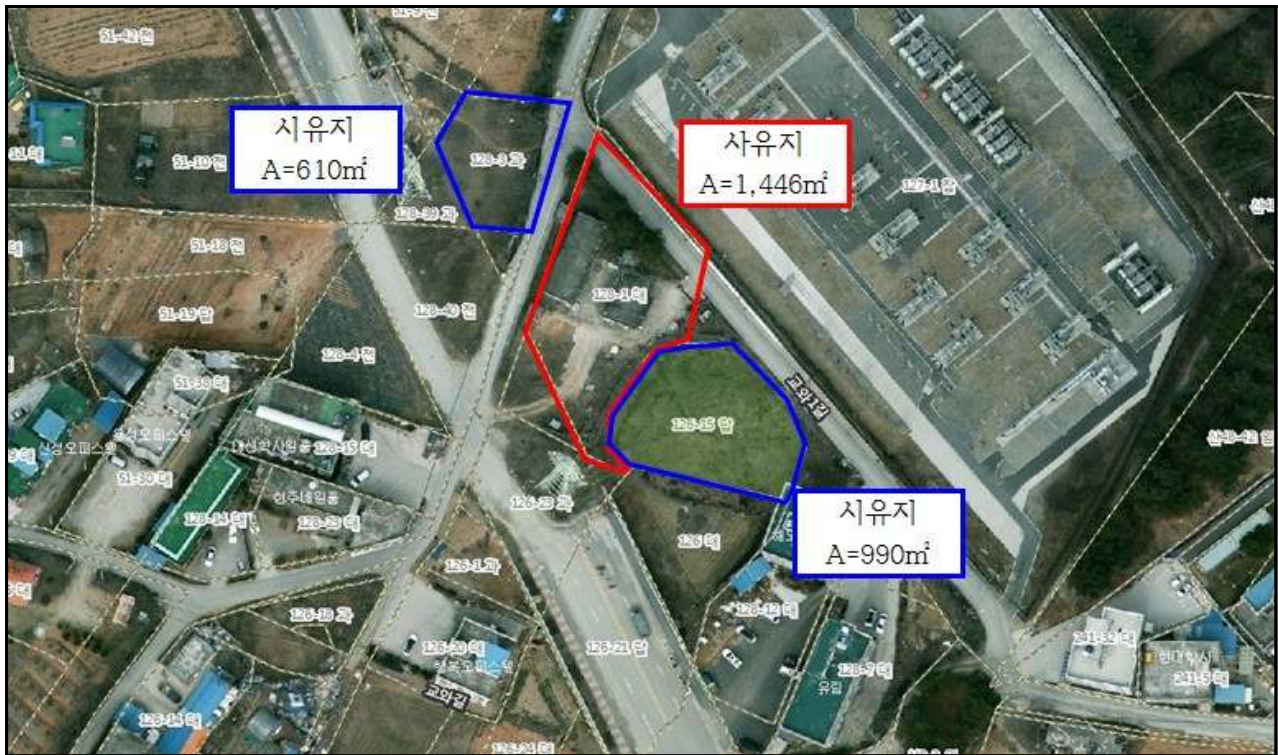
51-42 전
시유지
A=610㎡
51-10 전
128-3 과
128-39 과
사유지
A=1,446㎡
127-1 잡
51-18 전
128-1 대
51-19 답
128-40 전
128-4 전
51-38 대
교외1길
128-15 답
128-15 대
51-30 대
128-14 대
128-23 대
126-23 과
시유지
A=990㎡
126 대
126-1 과
128-18 과
126-12 대
126-20 대
126-21 답
128-7 대
241-32 대
241-5 대
교외길
128-14 대